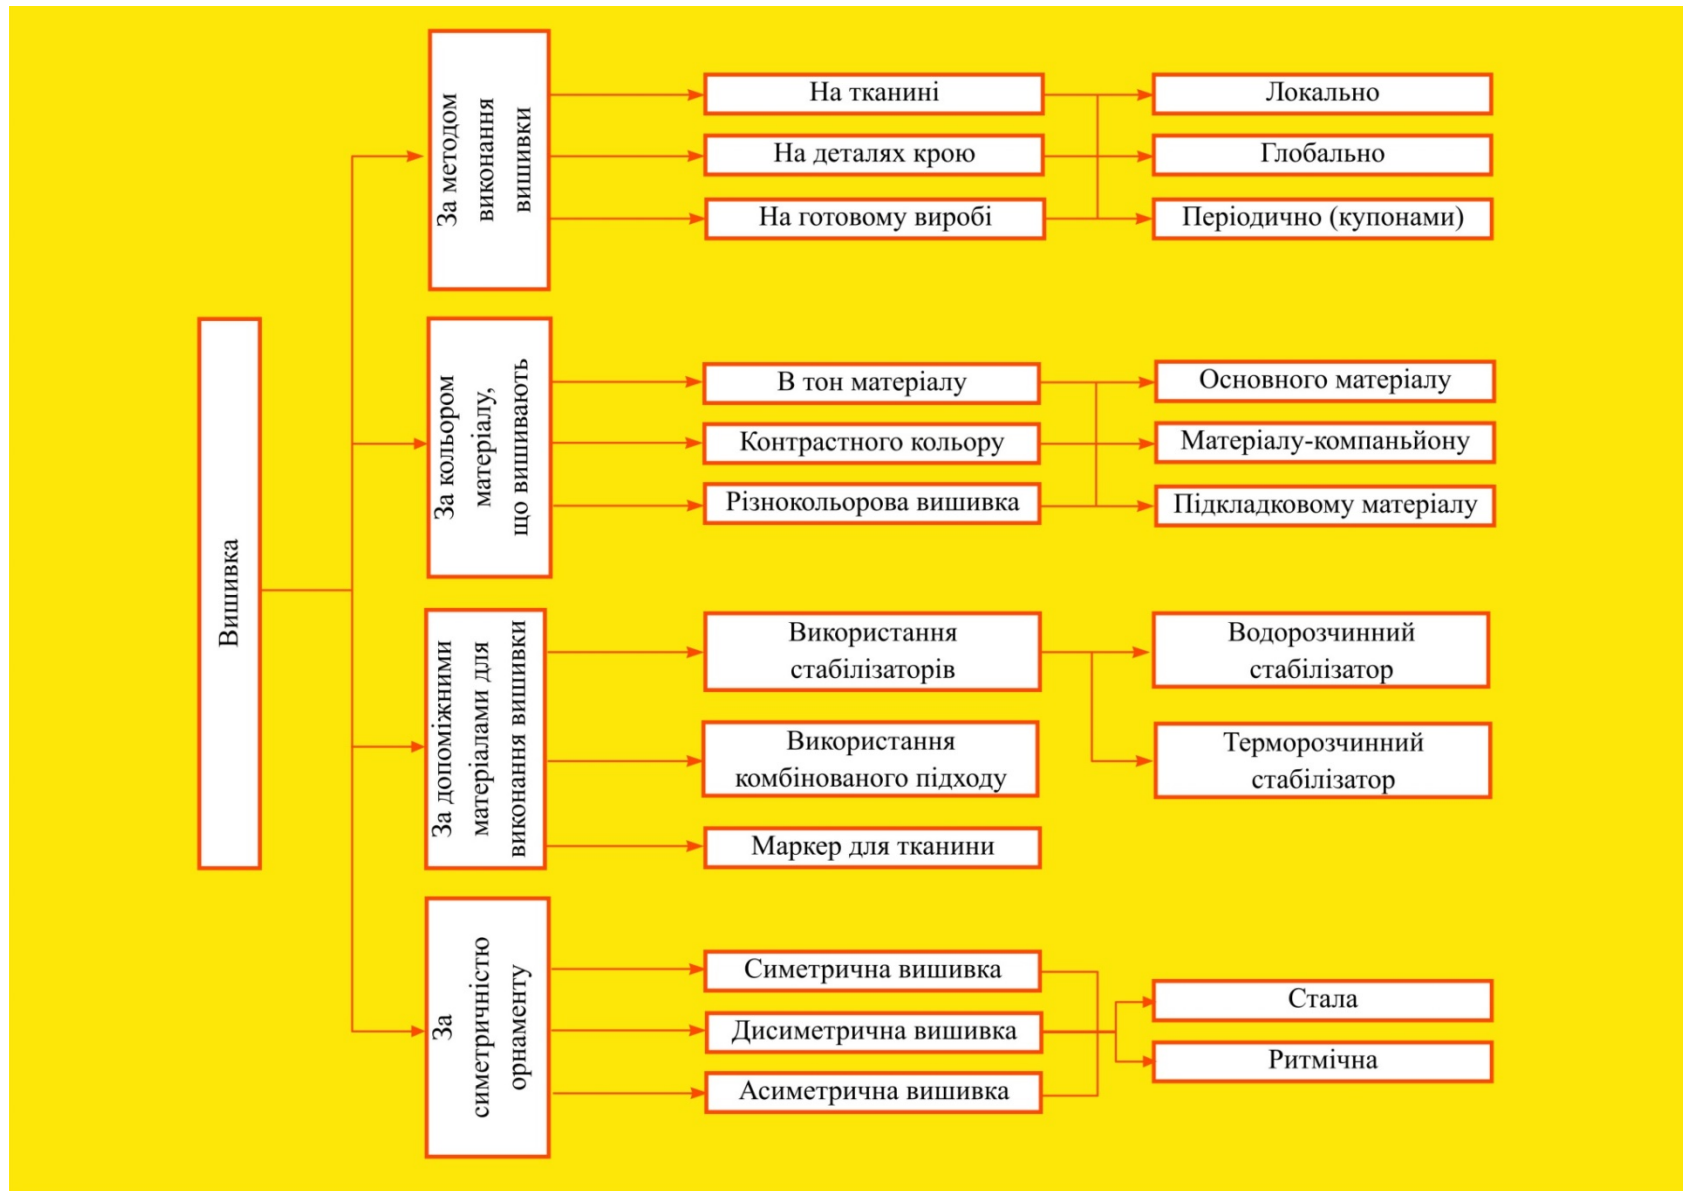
Вишивка

За методом виконання вишивки

На тканині

На деталях крою

На готовому виробі

Локально

Глобально

Періодично (купонами)

За кольором матеріалу, що вишивають

В тон матеріалу

Контрастного кольору

Різнокольорова вишивка

Основного матеріалу

Матеріалу-компаньйону

Підкладковому матеріалу

За допоміжними матеріалами для виконання вишивки

Використання стабілізаторів

Використання комбінованого підходу

Маркер для тканини

Водорозчинний стабілізатор

Терморозчинний стабілізатор

За симетричністю орнаменту

Симетрична вишивка

Дисиметрична вишивка

Асиметрична вишивка

Стала

Ритмічна